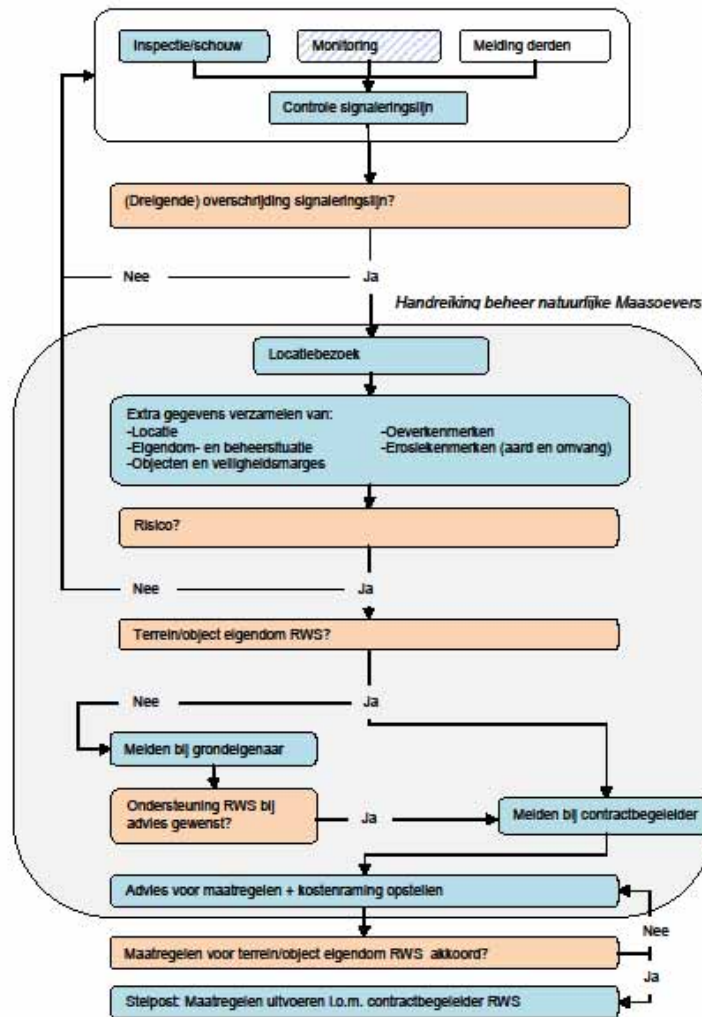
Inspectie/schouw

Monitoring

Melding derden

Controle signaleringslijn

(Dreigende) overschrijding signaleringslijn?

Nee

Ja

Handreiking beheer natuurlijke Maasoevers

Locatiebezoek

Extra gegevens verzamelen van:
-Locatie
-Eigendom- en beheersituatie
-Objecten en veiligheidsmarges
-Oeverkenmerken
-Erosiekenmerken (aard en omvang)

Risico?

Nee

Ja

Terrein/object eigendom RWS?

Nee

Ja

Melden bij grondeigenaar

Ondersteuning RWS bij advies gewenst?

Ja

Melden bij contractbegeleider

Advies voor maatregelen + kostenraming opstellen

Nee

Maatregelen voor terrein/object eigendom RWS akkoord?

Ja

Stelpost: Maatregelen uitvoeren i.o.m. contractbegeleider RWS